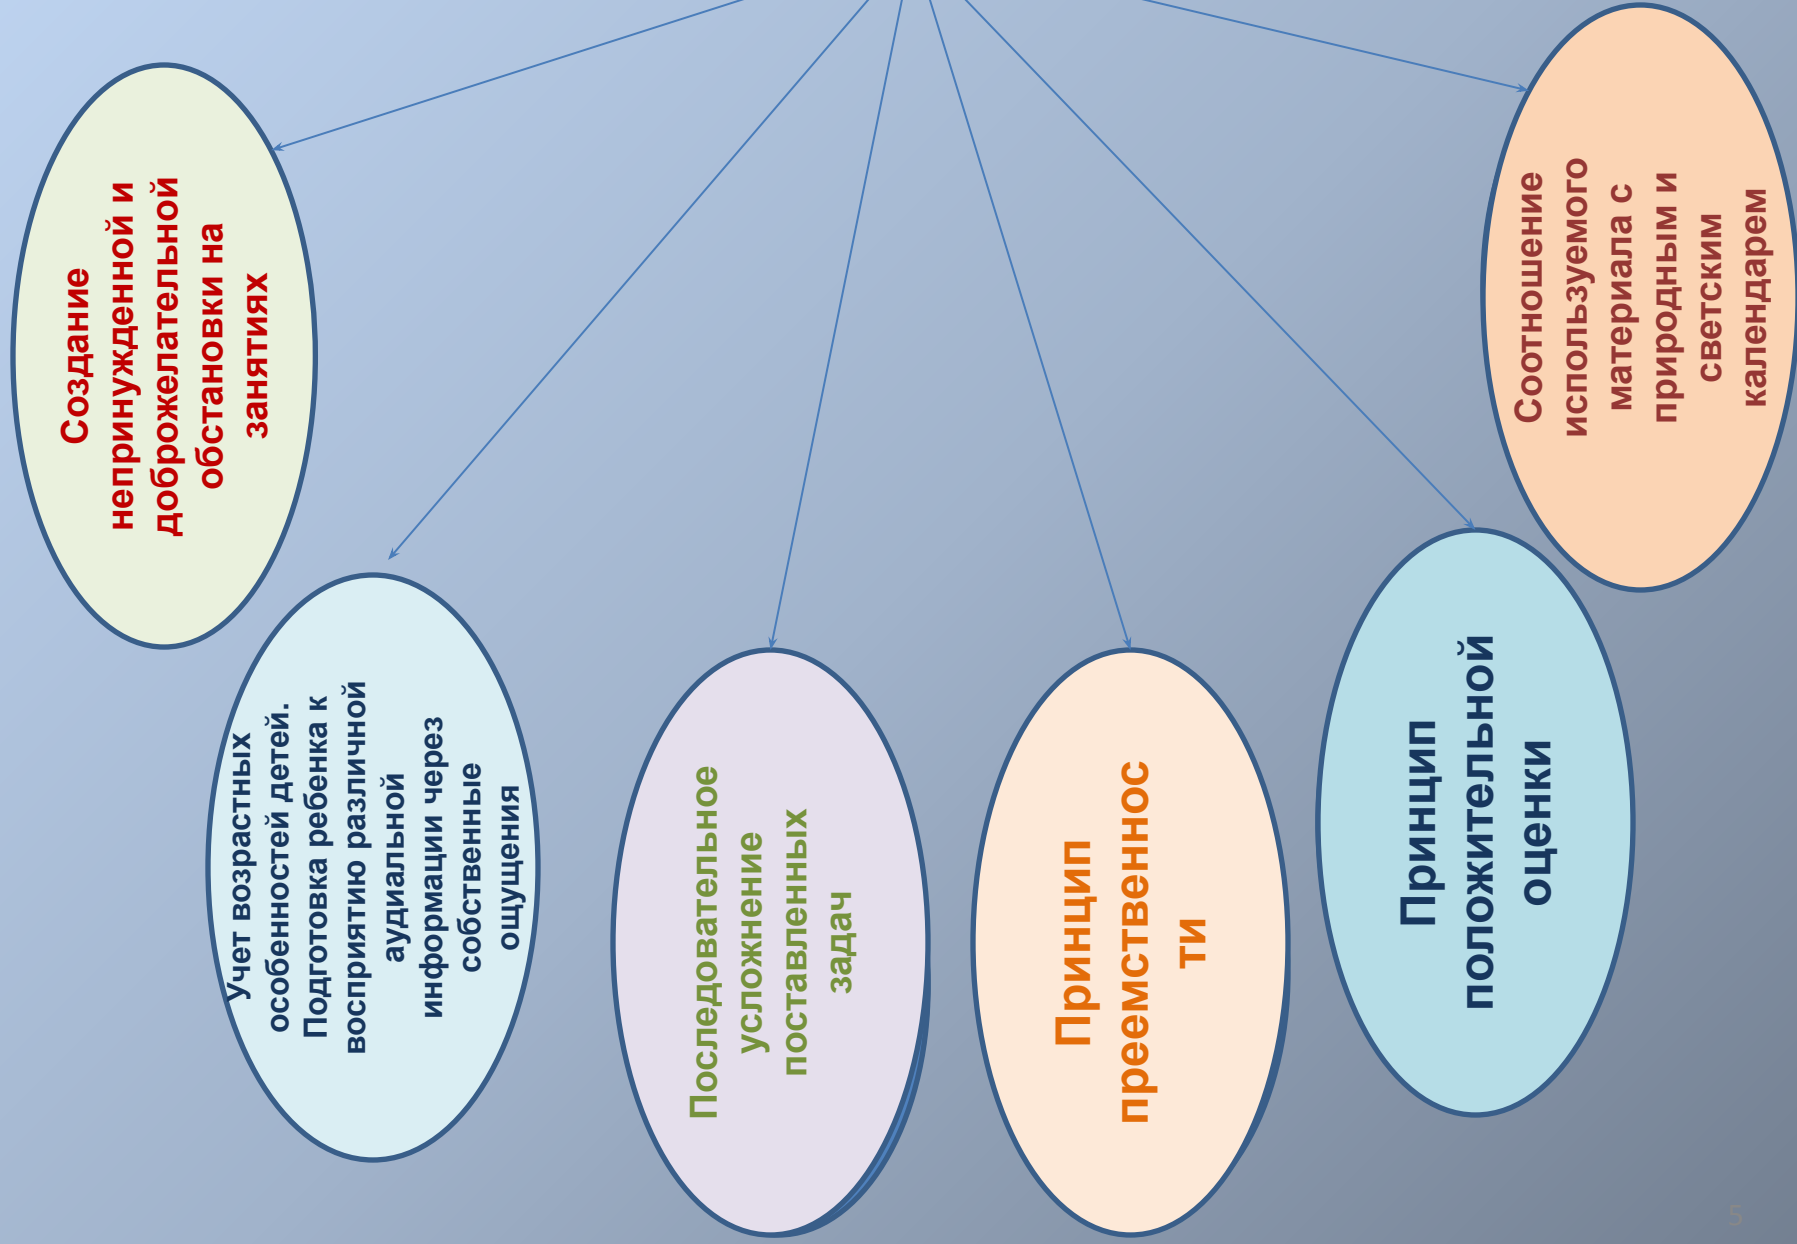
Создание непринужденной и доброжелательной обстановки на занятиях

Учет возрастных особенностей детей. Подготовка ребенка к восприятию различной аудиальной информации через собственные ощущения

Последовательное усложнение поставленных задач

Принцип преемственности

Принцип положительной оценки

Соотношение используемого материала с природным и светским календарем

5